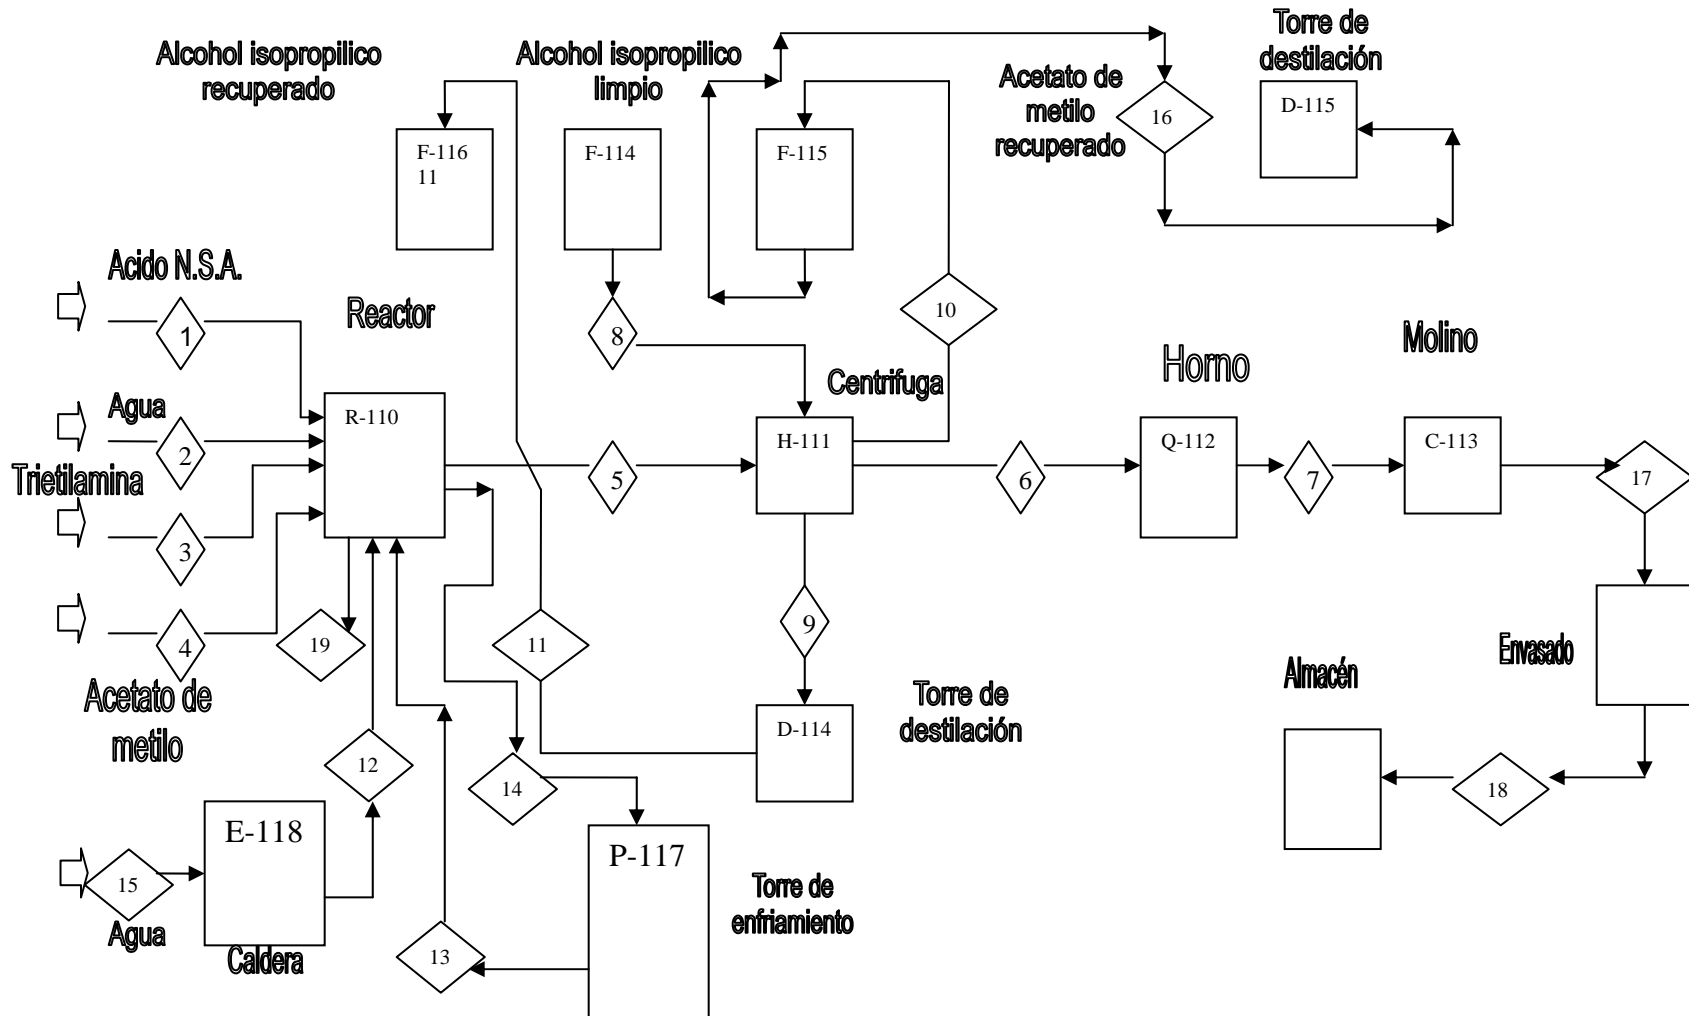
Alcohol isopropilico recuperado

Alcohol isopropilico limpio

Torre de destilación

Acetato de metilo recuperado

16

D-115

F-116
11

F-114

F-115

Acido N.S.A.

1

Reactor

10

8

Molino

Horno

Centrifuga

Agua

2

R-110

H-111

6

Q-112

7

C-113

17

Trietilamina

5

3

9

4

19

11

Envasado

Almacén

Acetato de metilo

Torre de destilación

D-114

12

18

14

E-118

P-117

15

Torre de enfriamiento

Agua

Caldera

13